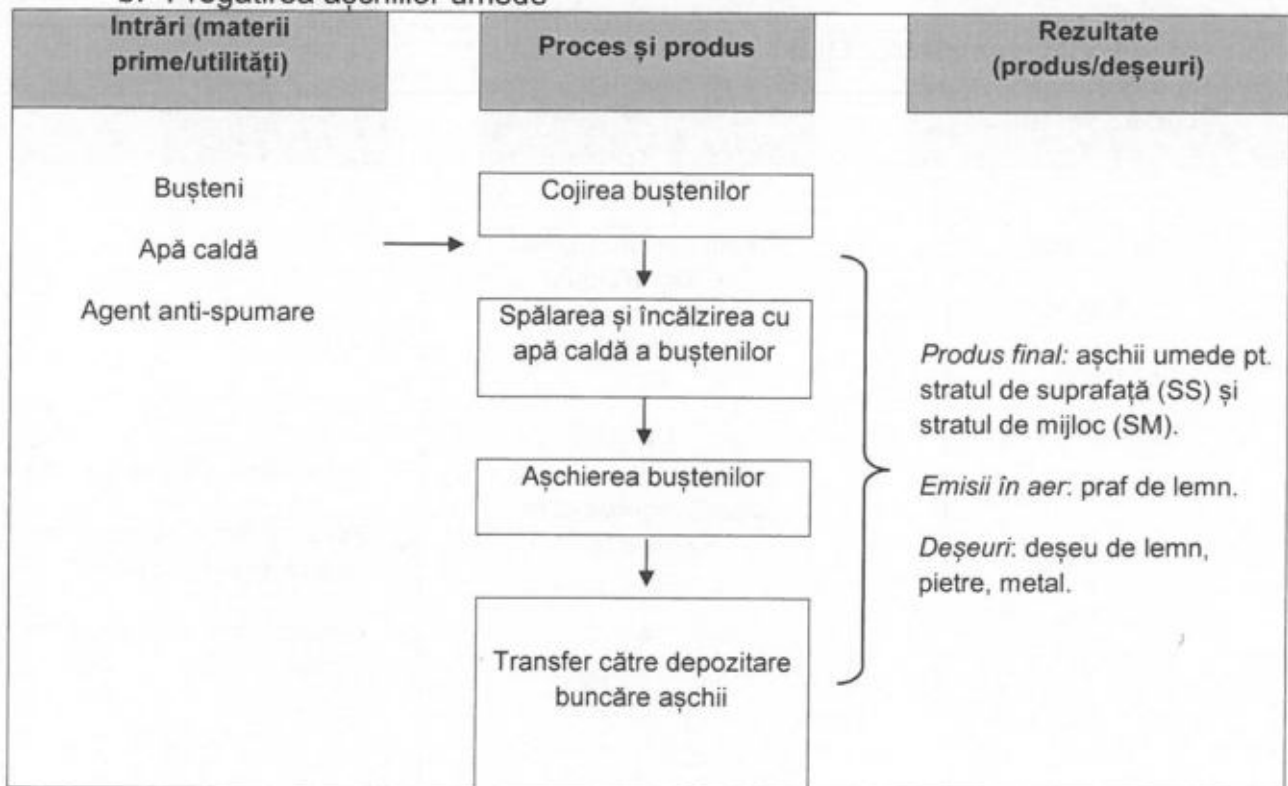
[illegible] Pregătirea așchiilor umede

Intrări (materii prime/utilități)

Proces și produs

Rezultate (produs/deșeuri)

Bușteni

Apă caldă

Agent anti-spumare

Cojirea buștenilor

Spălarea și încălzirea cu apă caldă a buștenilor

Așchierea buștenilor

Transfer către depozitare buncăre așchii

*Produs final:* așchii umede pt. stratul de suprafață (SS) și stratul de mijloc (SM).

*Emisii în aer*: praf de lemn.

*Deșeuri*: deșeu de lemn, pietre, metal.